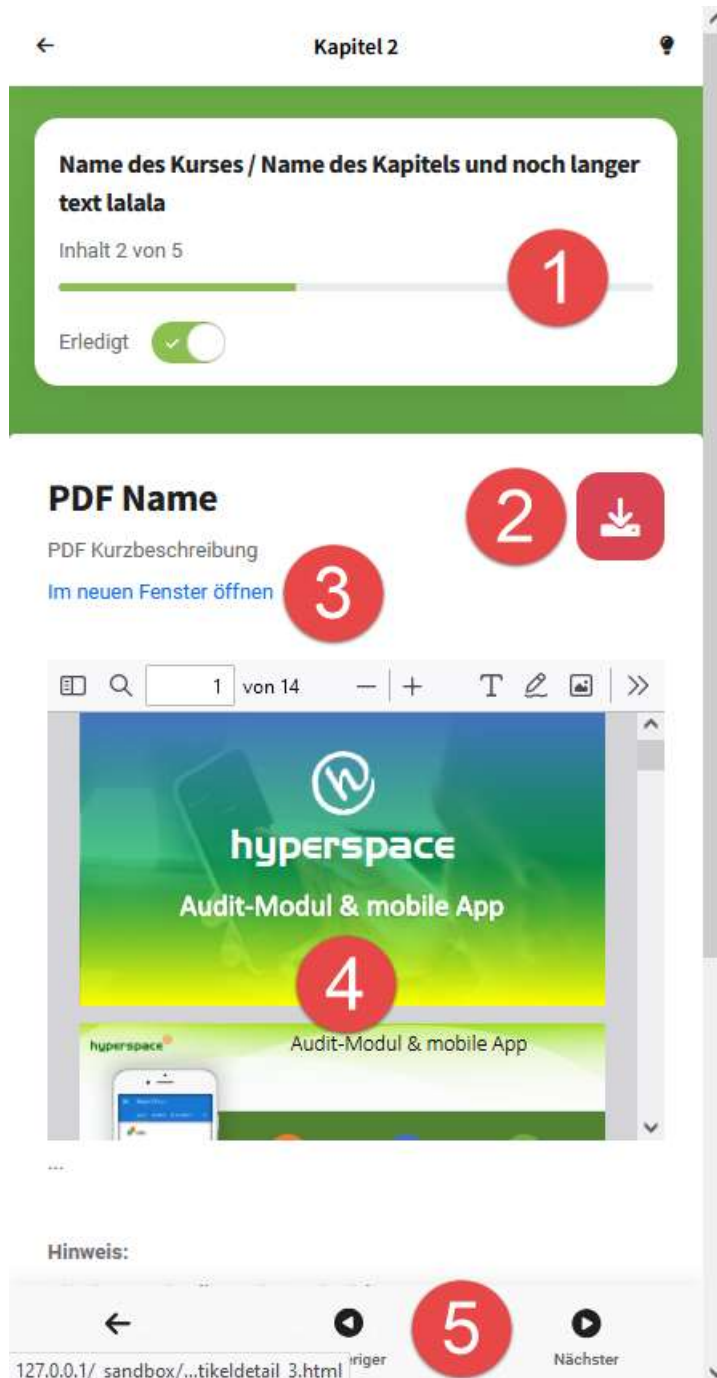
←
Kapitel 2

Name des Kurses / Name des Kapitels und noch langer text lalala

Inhalt 2 von 5

1

Erledigt

PDF Name

2

PDF Kurzbeschreibung

Im neuen Fenster öffnen

3

1 von 14

hyperspace

Audit-Modul & mobile App

4

hyperspace

Audit-Modul & mobile App

...

Hinweis:

←

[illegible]riger

5

Nächster

127.0.0.1/ sandbox/...tikeldetail 3.html